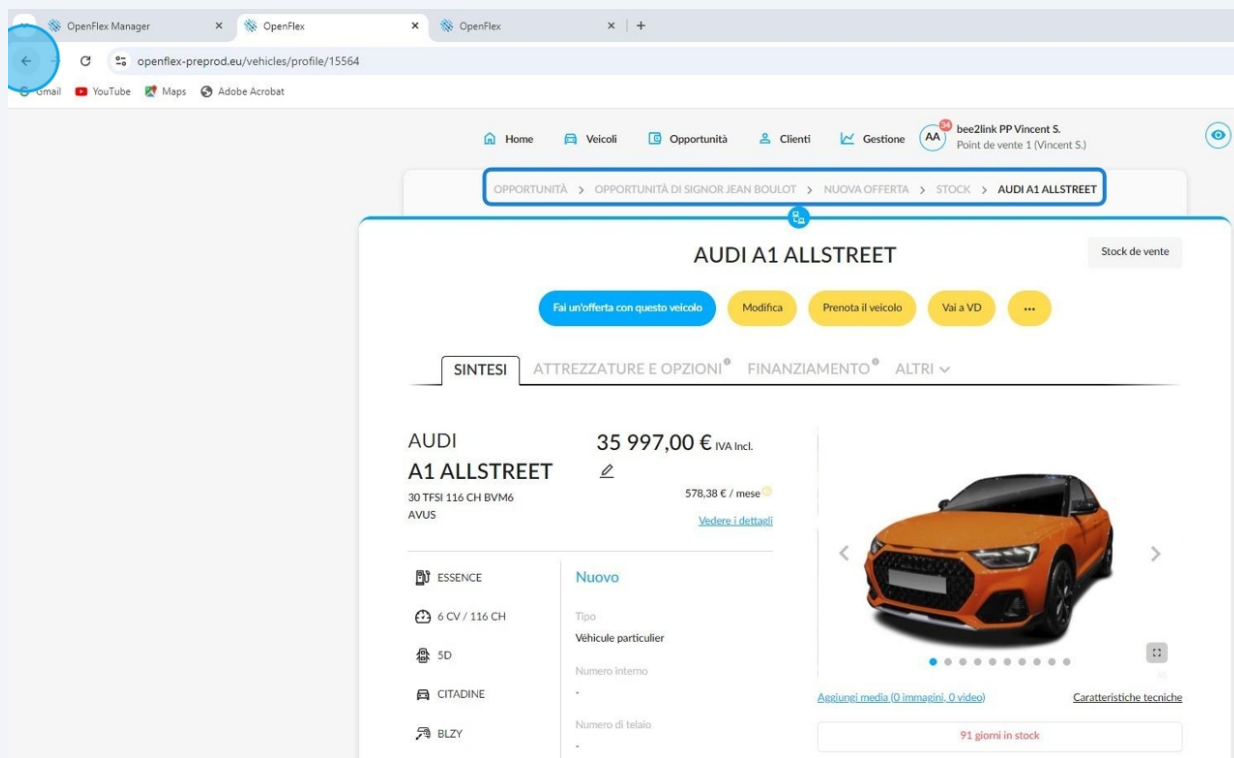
OpenFlex Manager × OpenFlex × OpenFlex × +

openflex-preprod.eu/vehicles/profile/15564

Gmail YouTube Maps Adobe Acrobat

Home Veicoli Opportunità Clienti Gestione AA 34 bee2link PP Vincent S. Point de vente 1 (Vincent S.)

OPPORTUNITÀ > OPPORTUNITÀ DI SIGNOR JEAN BOULOT > NUOVA OFFERTA > STOCK > AUDI A1 ALLSTREET

AUDI A1 ALLSTREET

Stock de vente

Fai un'offerta con questo veicolo Modifica Prenota il veicolo Vai a VD ...

SINTESI ATTREZZATURE E OPZIONI FINANZIAMENTO ALTRI

AUDI
A1 ALLSTREET
30 TFSI 116 CH BVM6
AVUS

35 997,00 € IVA Incl.
578,38 € / mese
Vedere i dettagli

ESSENCE
6 CV / 116 CH
5D
CITADINE
BLZY

Nuovo

Tipo
Véhicule particulier

Numero interno
-

Numero di telaio
-

Aggiungi media (0 immagini, 0 video)

Caratteristiche tecniche

91 giorni in stock